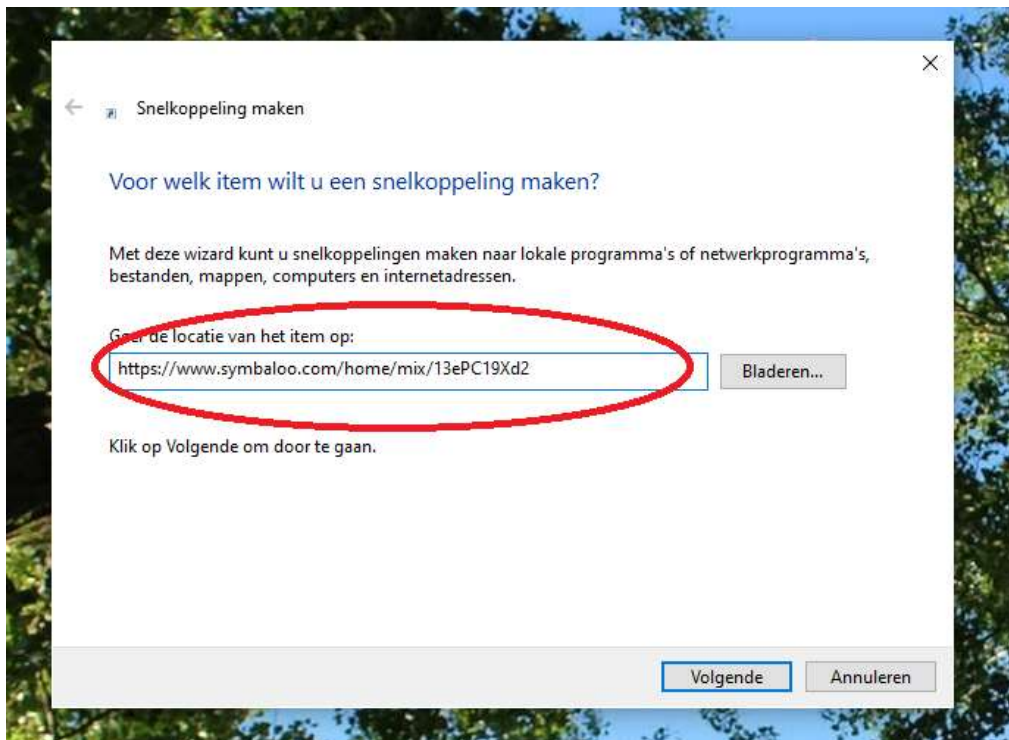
Snelkoppeling maken

Voor welk item wilt u een snelkoppeling maken?

Met deze wizard kunt u snelkoppelingen maken naar lokale programma's of netwerkprogramma's, bestanden, mappen, computers en internetadressen.

Geef de locatie van het item op:

https://www.symbaloo.com/home/mix/13ePC19Xd2

Bladeren...

Klik op Volgende om door te gaan.

Volgende

Annuleren